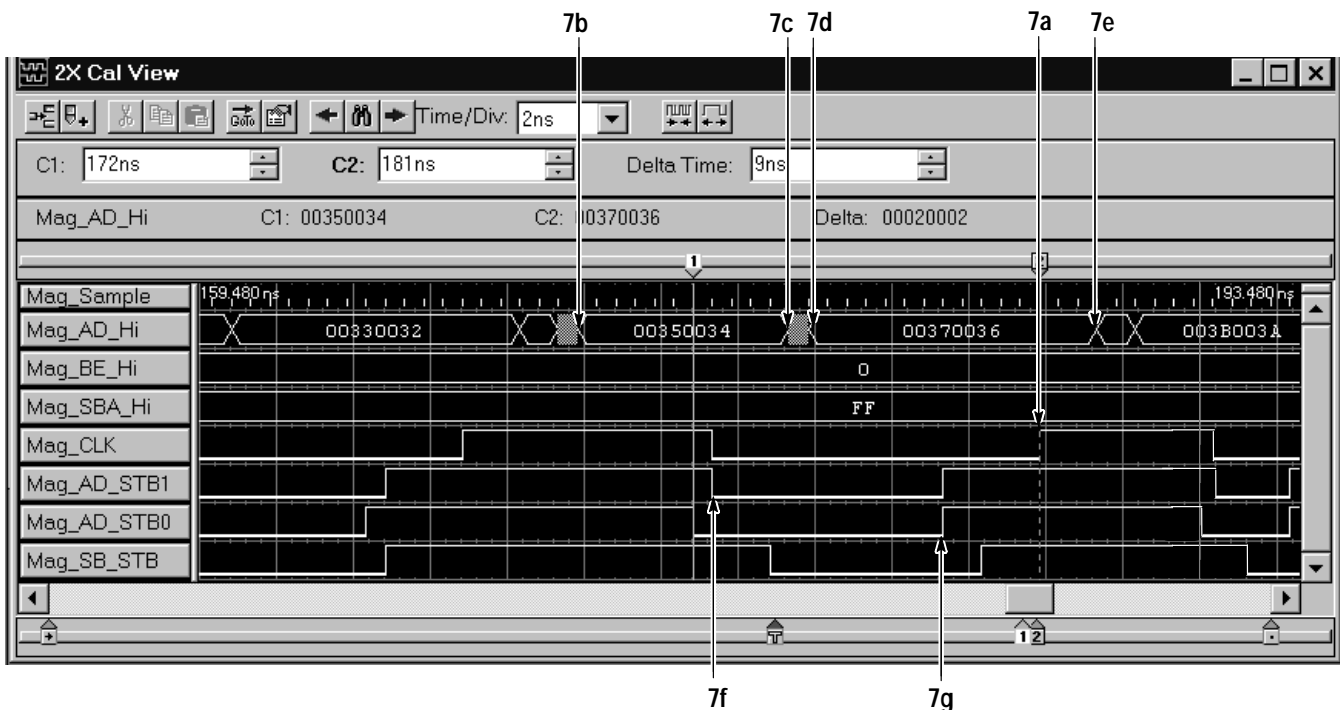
7b 7c 7d 7a 7e

2X Cal View

Time/Div: 2ns

C1: 172ns C2: 181ns Delta Time: 9ns

Mag_AD_Hi C1: 00350034 C2: 00370036 Delta: 00020002

1

Mag_Sample 159.480 ns 193.480 ns
Mag_AD_Hi 00330032 00350034 00370036 003B003A
Mag_BE_Hi 0
Mag_SBA_Hi FF
Mag_CLK
Mag_AD_STB1
Mag_AD_STB0
Mag_SB_STB

1 2

7f 7g